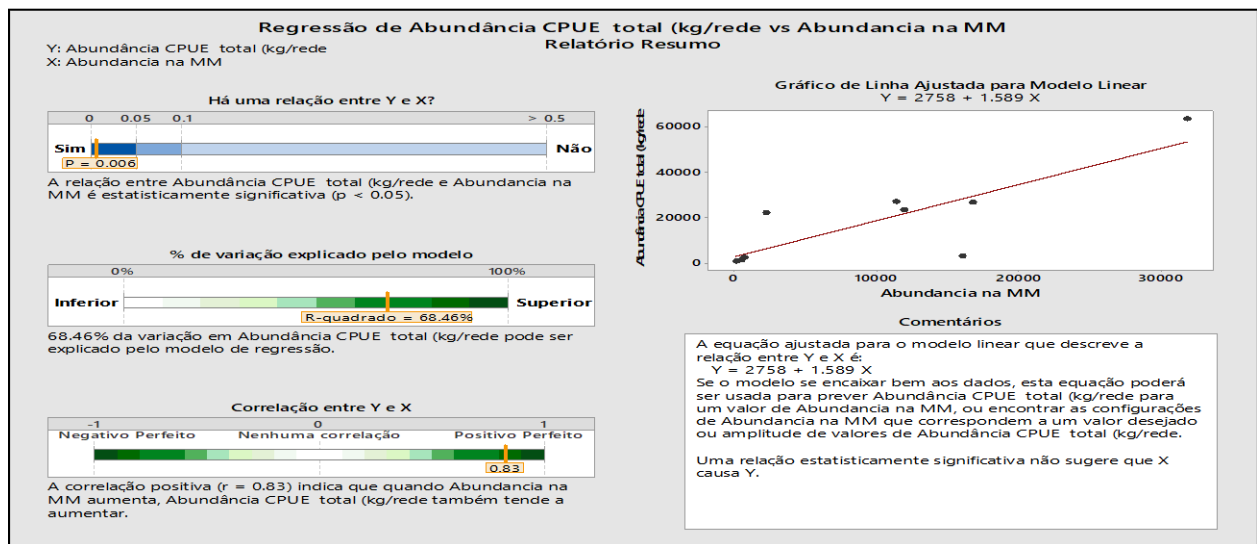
Regressão de Abundância CPUE total (kg/rede vs Abundancia na MM
Relatório Resumo

Y: Abundância CPUE total (kg/rede
X: Abundancia na MM

Há uma relação entre Y e X?

0 0.05 0.1 > 0.5

Sim Não

P = 0.006

A relação entre Abundância CPUE total (kg/rede e Abundancia na MM é estatisticamente significativa (p < 0.05).

% de variação explicado pelo modelo

0% 100%

Inferior Superior

R-quadrado = 68.46%

68.46% da variação em Abundância CPUE total (kg/rede pode ser explicado pelo modelo de regressão.

Correlação entre Y e X

-1 0 1

Negativo Perfeito Nenhuma correlação Positivo Perfeito

0.83

A correlação positiva (r = 0.83) indica que quando Abundancia na MM aumenta, Abundância CPUE total (kg/rede também tende a aumentar.

Gráfico de Linha Ajustada para Modelo Linear
Y = 2758 + 1.589 X

Abundância CPUE total (kg/rede

60000
40000
20000
0

0 10000 20000 30000

Abundancia na MM

Comentários

A equação ajustada para o modelo linear que descreve a relação entre Y e X é:
Y = 2758 + 1.589 X
Se o modelo se encaixar bem aos dados, esta equação poderá ser usada para prever Abundância CPUE total (kg/rede para um valor de Abundancia na MM, ou encontrar as configurações de Abundancia na MM que correspondem a um valor desejado ou amplitude de valores de Abundância CPUE total (kg/rede.

Uma relação estatisticamente significativa não sugere que X causa Y.